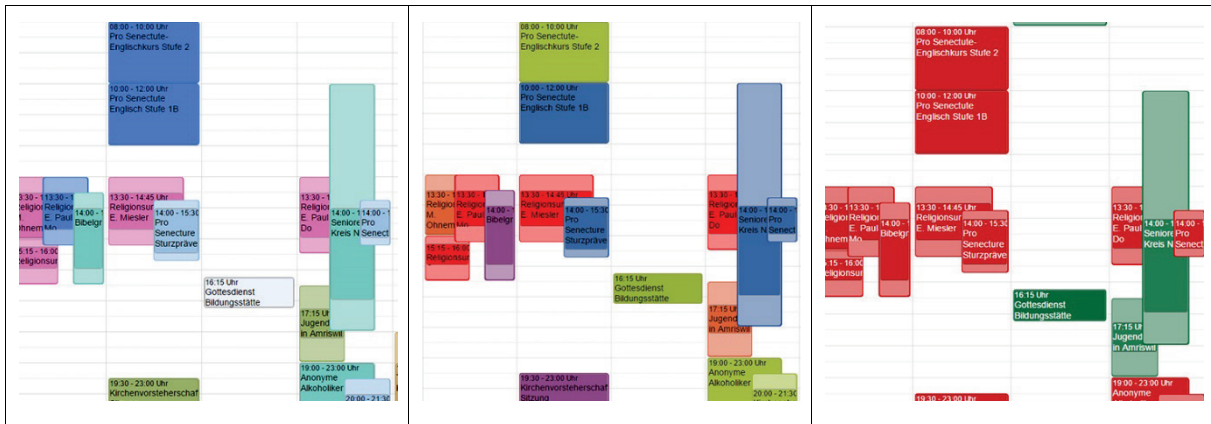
08:00 - 10:00 Uhr
Pro Senectute-Englischkurs Stufe 2

10:00 - 12:00 Uhr
Pro Senectute
Englisch Stufe 1B

13:30 - 1
Religion
M
Ohnem

13:30 - 1
Religion
E. Paul
Mo

14:00 - 1
Bibelgr

13:30 - 14:45 Uhr
Religionsur
E. Miesler

14:00 - 15:30
Pro
Senecture
Sturzpräve

15:15 - 16:00
Religionsur

16:15 Uhr
Gottesdienst
Bildungsstätte

13:30 - 1
Religion
E. Paul
Do

14:00 - 1
Senior
Kreis N

14:00 - 1
Pro
Senect

17:15 Uhr
Jugend
in Amrisw

19:00 - 23:00 Uhr
Anonyme
Alkoholiker

20:00 - 21:30

19:30 - 23:00 Uhr
Kirchenvorsteherschaf

08:00 - 10:00 Uhr
Pro Senectute-Englischkurs Stufe 2

10:00 - 12:00 Uhr
Pro Senectute
Englisch Stufe 1B

13:30 - 1
Religion
M
Ohnem

13:30 - 1
Religion
E. Paul
Mo

14:00 - 1
Bibelgr

13:30 - 14:45 Uhr
Religionsur
E. Miesler

14:00 - 15:30
Pro
Senecture
Sturzpräve

15:15 - 16:00
Religionsur

16:15 Uhr
Gottesdienst
Bildungsstätte

13:30 - 1
Religion
E. Paul
Do

14:00 - 1
Senior
Kreis N

14:00 - 1
Pro
Senect

17:15 Uhr
Jugend
in Amrisw

19:00 - 23:00 Uhr
Anonyme
Alkoholiker

20:00 - 21:30

19:30 - 23:00 Uhr
Kirchenvorsteherschaf
Sitzung

08:00 - 10:00 Uhr
Pro Senectute-Englischkurs Stufe 2

10:00 - 12:00 Uhr
Pro Senectute
Englisch Stufe 1B

13:30 - 1
Religion
M
Ohnem

13:30 - 1
Religion
E. Paul
Mo

14:00 - 1
Bibelgr

13:30 - 14:45 Uhr
Religionsur
E. Miesler

14:00 - 15:30
Pro
Senecture
Sturzpräve

15:15 - 16:00
Religionsur

16:15 Uhr
Gottesdienst
Bildungsstätte

13:30 - 1
Religion
E. Paul
Do

14:00 - 1
Senior
Kreis N

14:00 - 1
Pro
Senect

17:15 Uhr
Jugend
in Amrisw

19:00 - 23:00 Uhr
Anonyme

19:30 - 23:00 Uhr